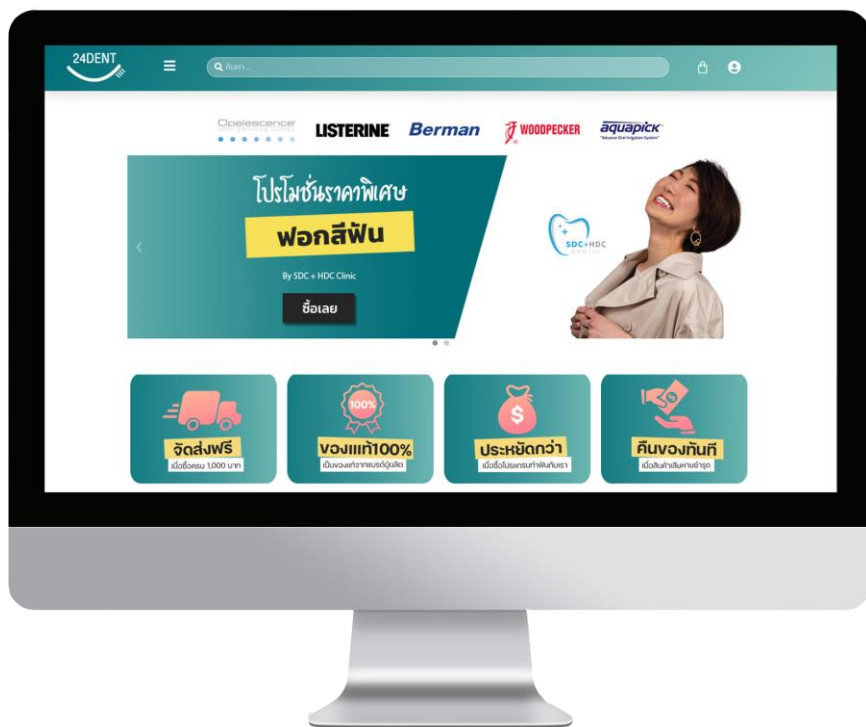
24DENT

ค้นหา

Opalescence LISTERINE Berman WOODPECKER aquapick
"Advance Oral Irrigation System"

โปรโมชั่นราคาพิเศษ
ฟอกสีฟัน
By SDC + HDC Clinic
ซื้อเลย

SDC+HDC
DENTAL

จัดส่งฟรี
เมื่อซื้อครบ 1,000 บาท

100%
ของแท้100%
เป็นของแท้จากแบรนด์ผู้ผลิต

$
ประหยัดกว่า
เมื่อซื้อโปรแกรมทำฟันกับเรา

คืนของทันที
เมื่อสินค้าเสียหายชำรุด